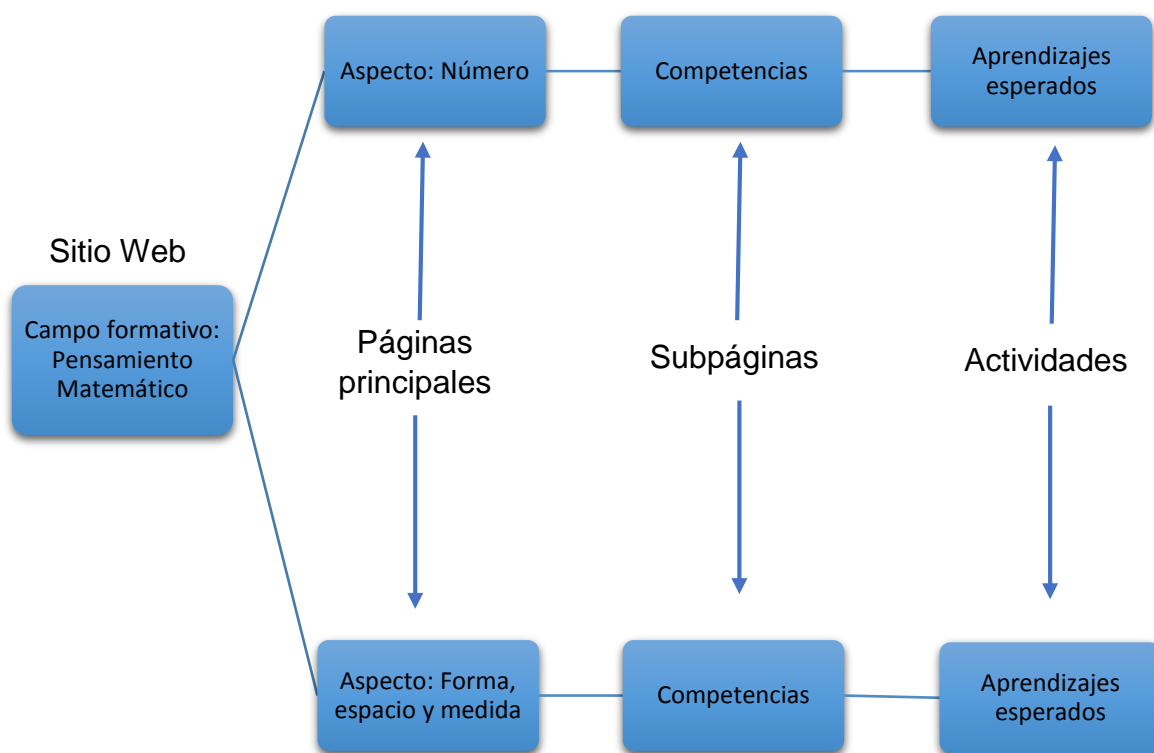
Aspecto: Número

Competencias

Aprendizajes esperados

Sitio Web

Campo formativo: Pensamiento Matemático

Páginas principales

Subpáginas

Actividades

Aspecto: Forma, espacio y medida

Competencias

Aprendizajes esperados